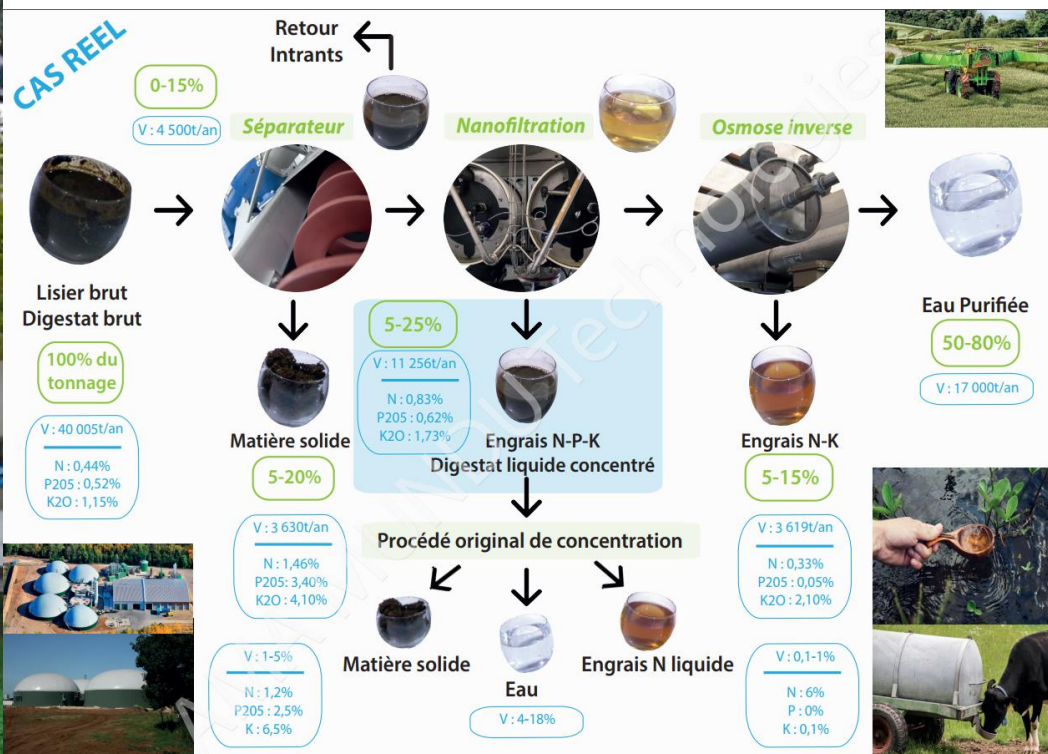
CAS REEL

Retour Intrants

0-15%
V : 4 500t/an

Séparateur

Nanofiltration

Osmose inverse

Lisier brut
Digestat brut

100% du tonnage

V : 40 005t/an
N : 0,44%
P205 : 0,52%
K2O : 1,15%

Matière solide

5-20%

V : 3 630t/an
N : 1,46%
P205: 3,40%
K2O : 4,10%

5-25%

V : 11 256t/an
N : 0,83%
P205 : 0,62%
K2O : 1,73%

Engrais N-P-K
Digestat liquide concentré

Engrais N-K

5-15%

V : 3 619t/an
N : 0,33%
P205 : 0,05%
K2O : 2,10%

Eau Purifiée

50-80%

V : 17 000t/an

Procédé original de concentration

Matière solide

Eau

Engrais N liquide

V : 1-5%
N : 1,2%
P205 : 2,5%
K : 6,5%

V : 4-18%

V : 0,1-1%
N : 6%
P : 0%
K : 0,1%

MMBU Technologies